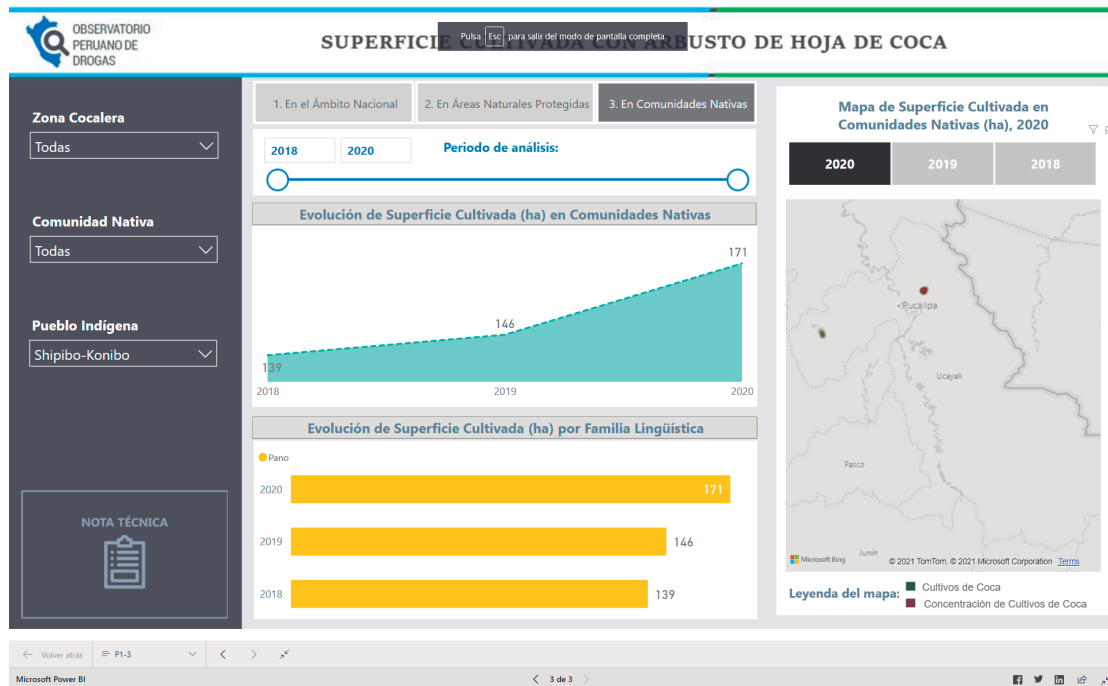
OBSERVATORIO PERUANO DE DROGAS

SUPERFICIE CULTIVADA CON ARBUSTO DE HOJA DE COCA

Pulsa Esc para salir del modo de pantalla completa

Zona Cocalera
Todas

Comunidad Nativa
Todas

Pueblo Indígena
Shipibo-Konibo

NOTA TÉCNICA

1. En el Ámbito Nacional | 2. En Áreas Naturales Protegidas | 3. En Comunidades Nativas

2018 | 2020 | Periodo de análisis:

Evolución de Superficie Cultivada (ha) en Comunidades Nativas

139
146
171
2018
2019
2020

Evolución de Superficie Cultivada (ha) por Familia Lingüística

Pano

| 2020 | 171 |
|---|---|
| 2019 | 146 |
| 2018 | 139 |

Mapa de Superficie Cultivada en Comunidades Nativas (ha), 2020

2020 | 2019 | 2018

Pucallpa
Ucayali
Pasco
Junín

Microsoft Bing
© 2021 TomTom, © 2021 Microsoft Corporation Terms

Leyenda del mapa:
Cultivos de Coca
Concentración de Cultivos de Coca

Volver atrás
P1-3

Microsoft Power BI
3 de 3